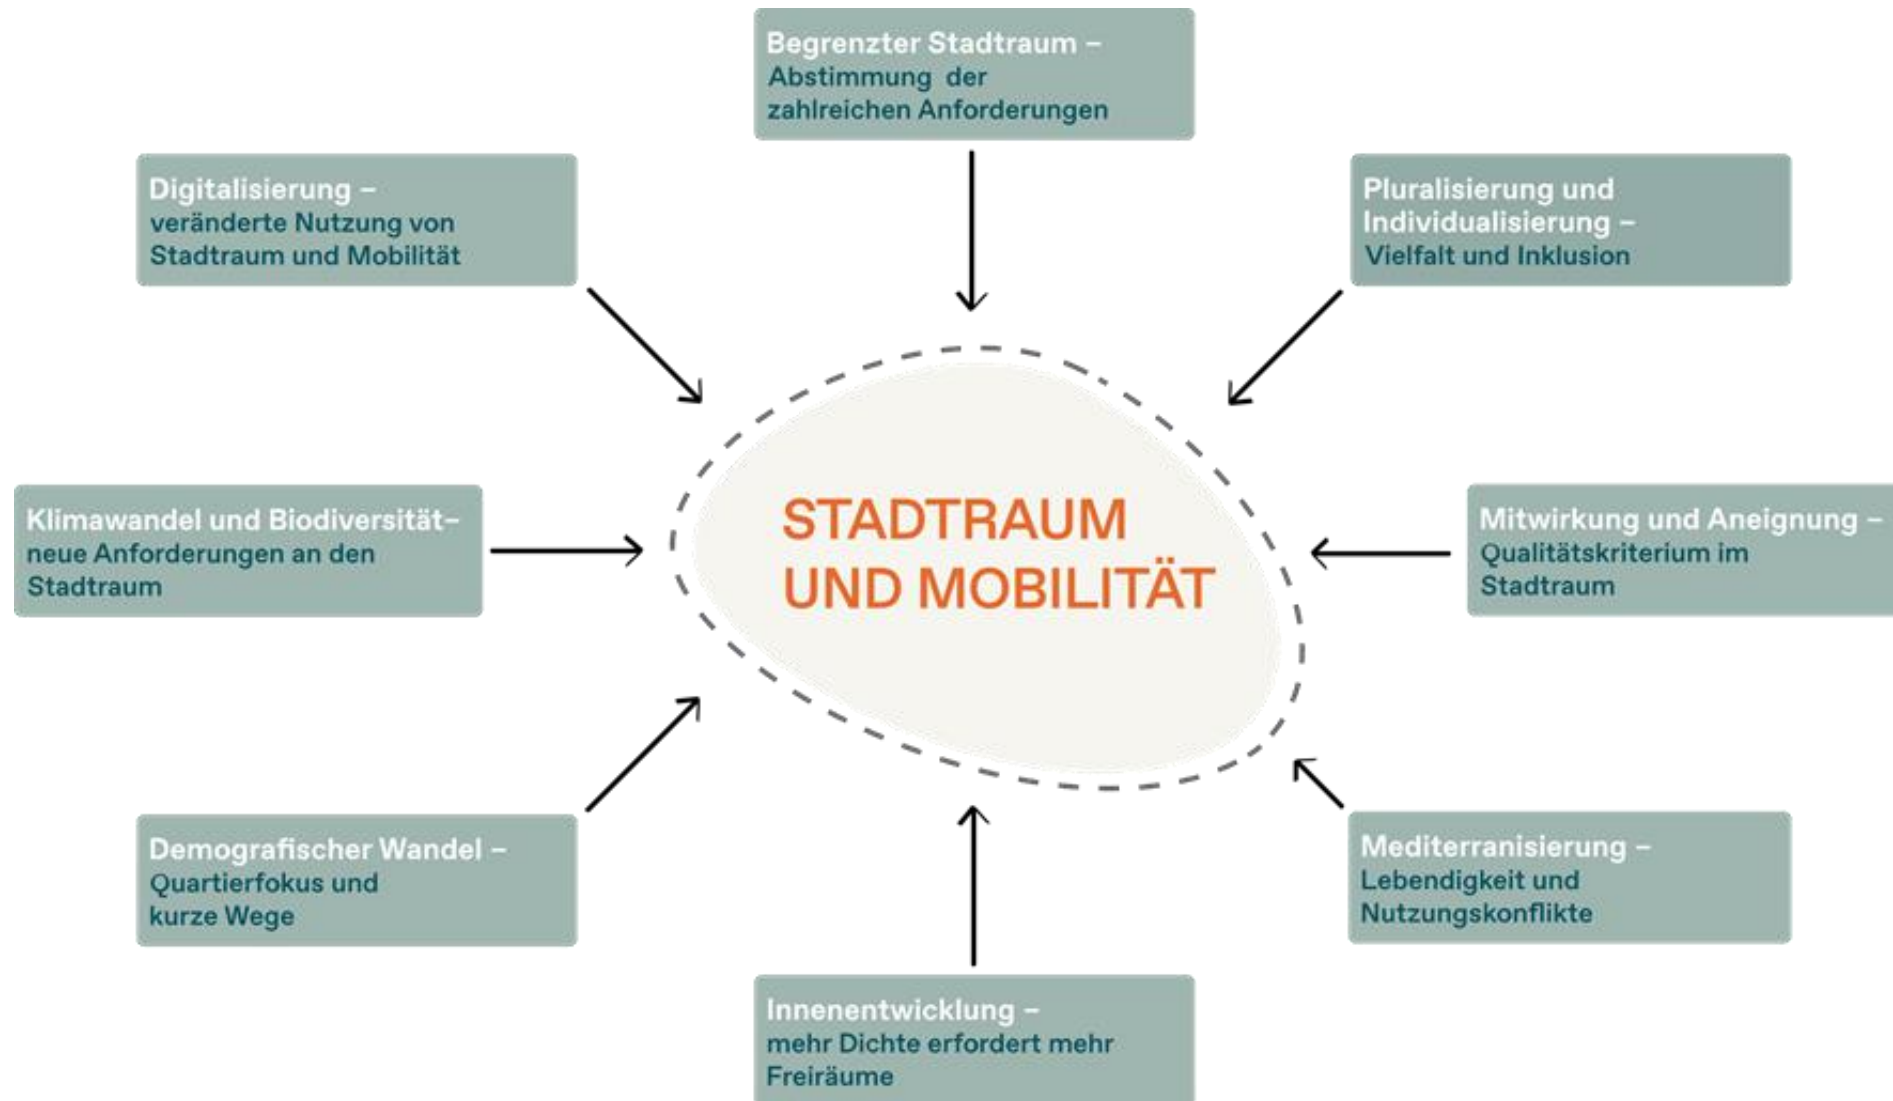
Begrenzter Stadtraum – Abstimmung der zahlreichen Anforderungen

Digitalisierung – veränderte Nutzung von Stadtraum und Mobilität

Pluralisierung und Individualisierung – Vielfalt und Inklusion

STADTRAUM UND MOBILITÄT

Klimawandel und Biodiversität– neue Anforderungen an den Stadtraum

Mitwirkung und Aneignung – Qualitätskriterium im Stadtraum

Demografischer Wandel – Quartierfokus und kurze Wege

Mediterranisierung – Lebendigkeit und Nutzungskonflikte

Innenentwicklung – mehr Dichte erfordert mehr Freiräume